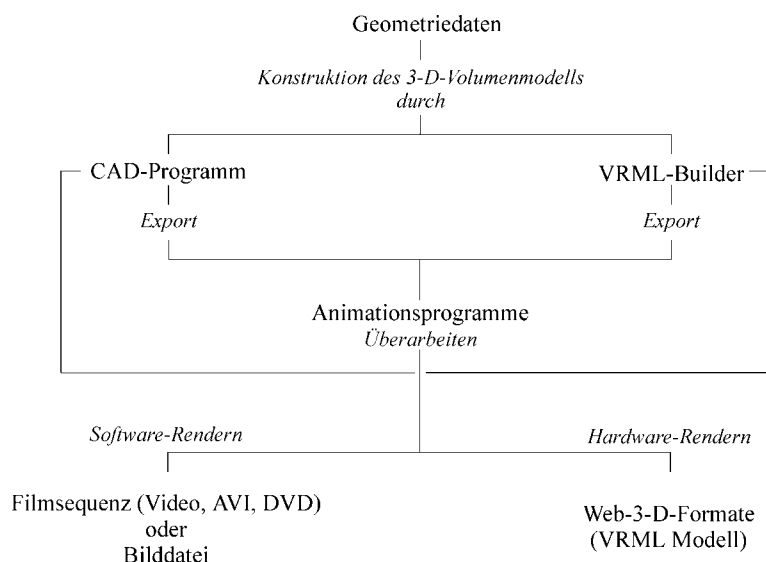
Geometriedaten

Konstruktion des 3-D-Volumenmodells durch

CAD-Programm

VRML-Builder

Export

Export

Animationsprogramme

Überarbeiten

Software-Rendern

Hardware-Rendern

Filmsequenz (Video, AVI, DVD) oder Bilddatei

Web-3-D-Formate (VRML Modell)